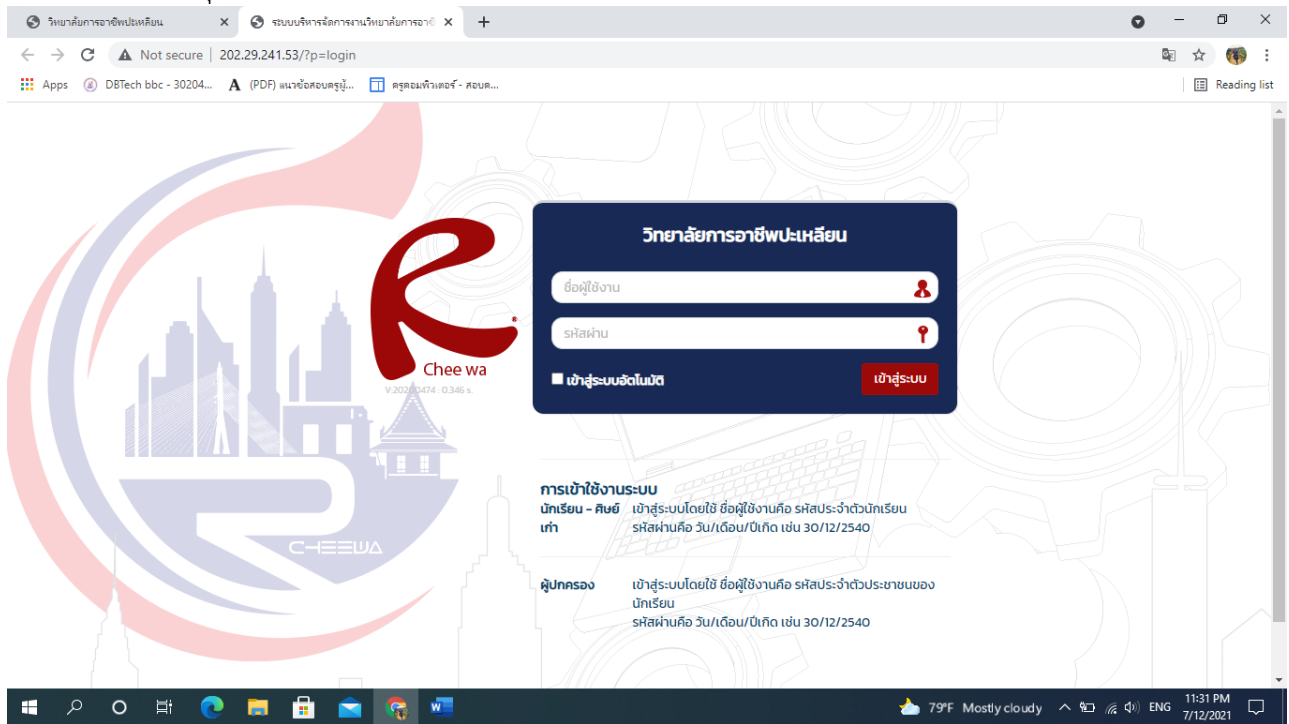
วิทยาลัยการอาชีพปะเหลียน ×
ระบบบริหารจัดการงานวิทยาลัยการอาชี ×
+
Not secure | 202.29.241.53/?p=login
Apps
DBTech bbc - 30204...
(PDF) แนวข้อสอบครูผู้...
ครูคอมพิวเตอร์ - สอนค...
Reading list

Chee wa
V.202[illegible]0474 : 0.346 s.
CHEEWA

วิทยาลัยการอาชีพปะเหลียน
ชื่อผู้ใช้งาน
รหัสผ่าน
เข้าสู่ระบบอัตโนมัติ
เข้าสู่ระบบ

การเข้าใช้งานระบบ
นักเรียน - ศิษย์เก่า เข้าสู่ระบบโดยใช้ ชื่อผู้ใช้งานคือ รหัสประจำตัวนักเรียน รหัสผ่านคือ วัน/เดือน/ปีเกิด เช่น 30/12/2540

ผู้ปกครอง เข้าสู่ระบบโดยใช้ ชื่อผู้ใช้งานคือ รหัสประจำตัวประชาชนของนักเรียน รหัสผ่านคือ วัน/เดือน/ปีเกิด เช่น 30/12/2540

79°F Mostly cloudy ENG 11:31 PM 7/12/2021